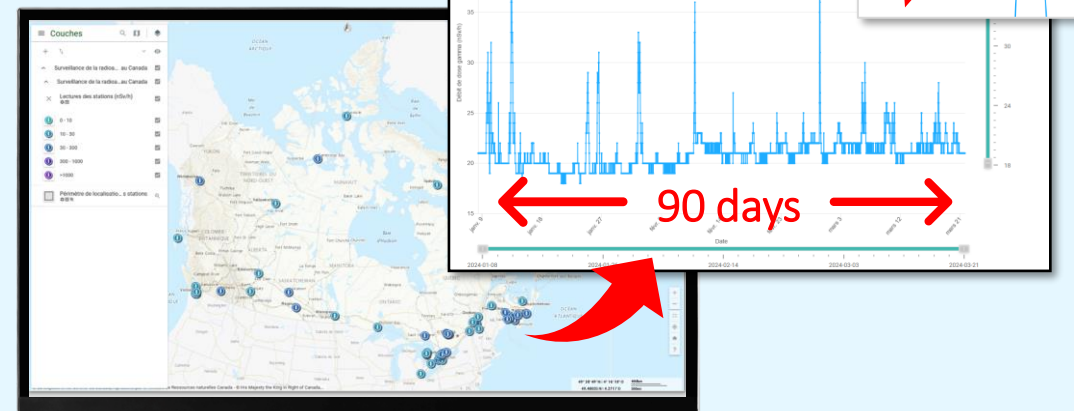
Couches

Surveillance de la radios... au Canada

Surveillance de la radios... au Canada

Lectures des stations (nSv/h)

0 - 10

10 - 30

30 - 300

300 - 1000

>1000

Périmètre de localisatio... s station

OCÉAN ARCTIQUE

35

30

25

20

15

Débit de dose gamma (nSv/h)

janv. 9

janv. 18

janv. 27

févr.

mars 3

mars 12

mars 21

Date

90 days

2024-01-08

2024-02-14

2024-03-03

2024-03-21

30

24

18

Ressources naturelles Canada - Entre Majesty the King in Right of Canada